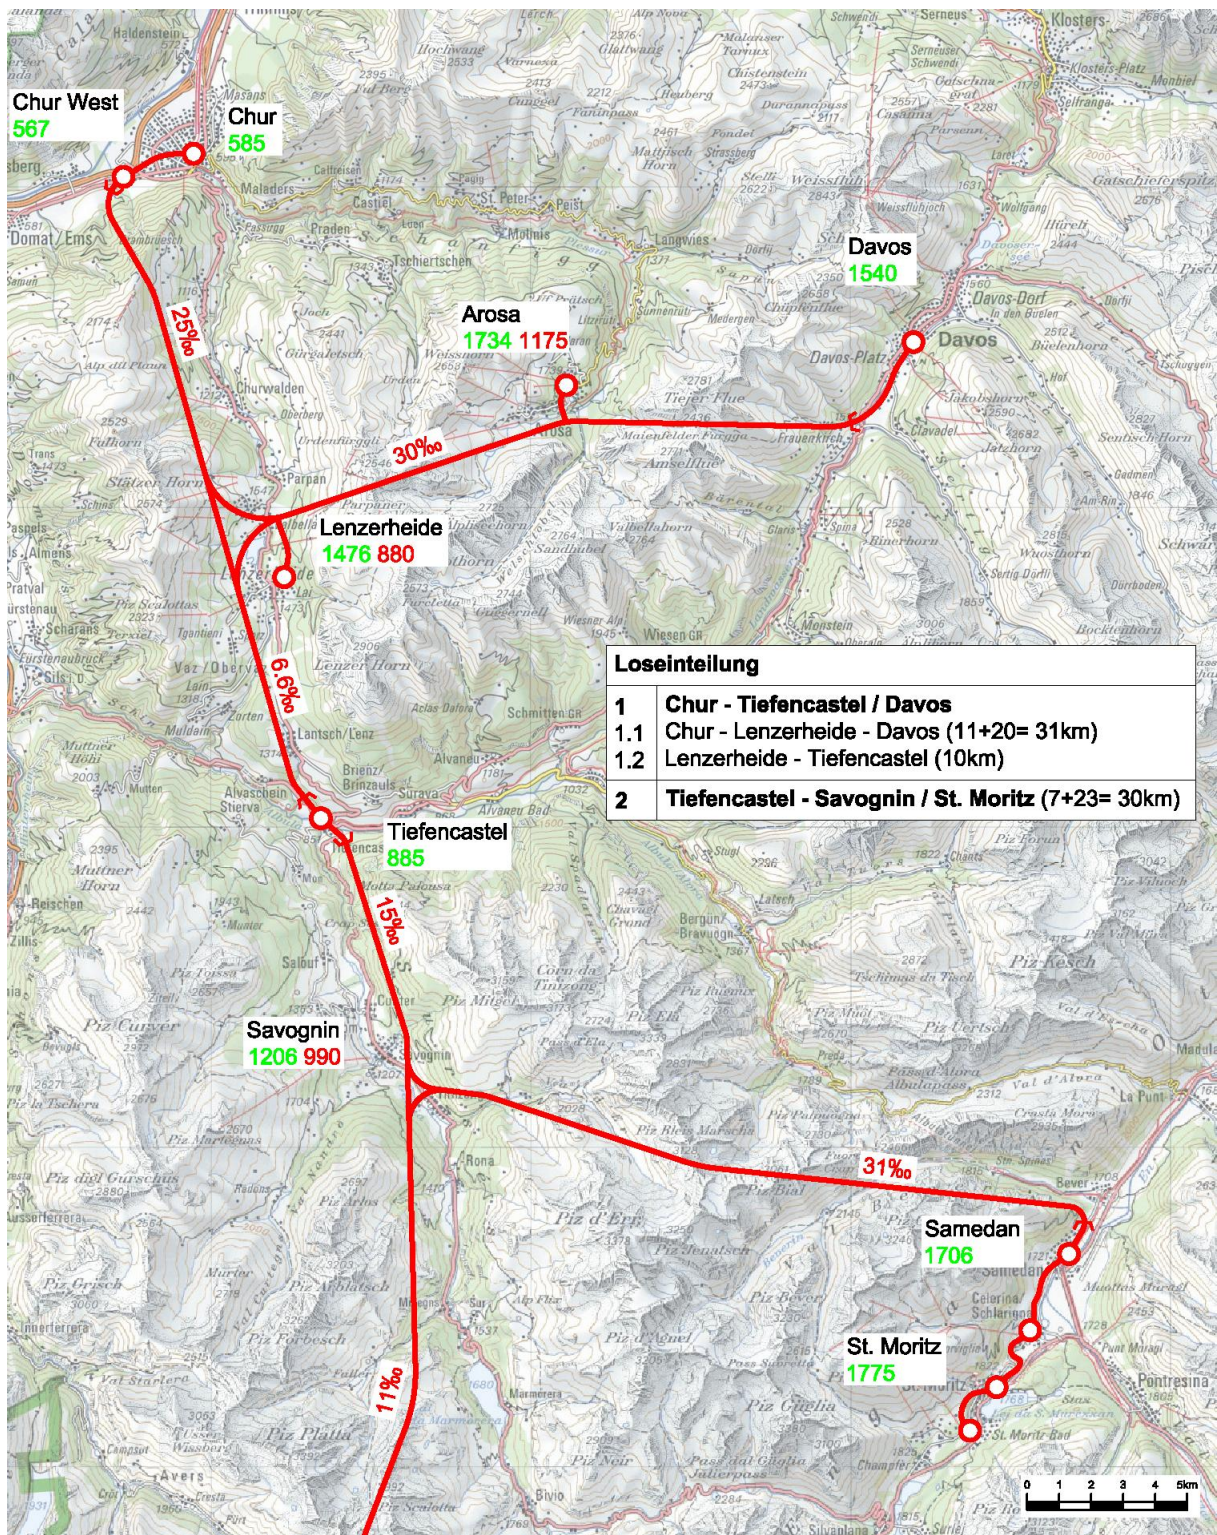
Chur West
567

Chur
585

Davos
1540

Arosa
1734 1175

25‰

30‰

Lenzerheide
1476 880

6.6‰

Tiefencastel
885

15‰

Savognin
1206 990

31‰

Samedan
1706

St. Moritz
1775

11‰

| Loseinteilung | |
|---|---|
| 1 | Chur - Tiefencastel / Davos |
| 1.1 | Chur - Lenzerheide - Davos (11+20= 31km) |
| 1.2 | Lenzerheide - Tiefencastel (10km) |
| 2 | Tiefencastel - Savognin / St. Moritz (7+23= 30km) |

0 1 2 3 4 5km